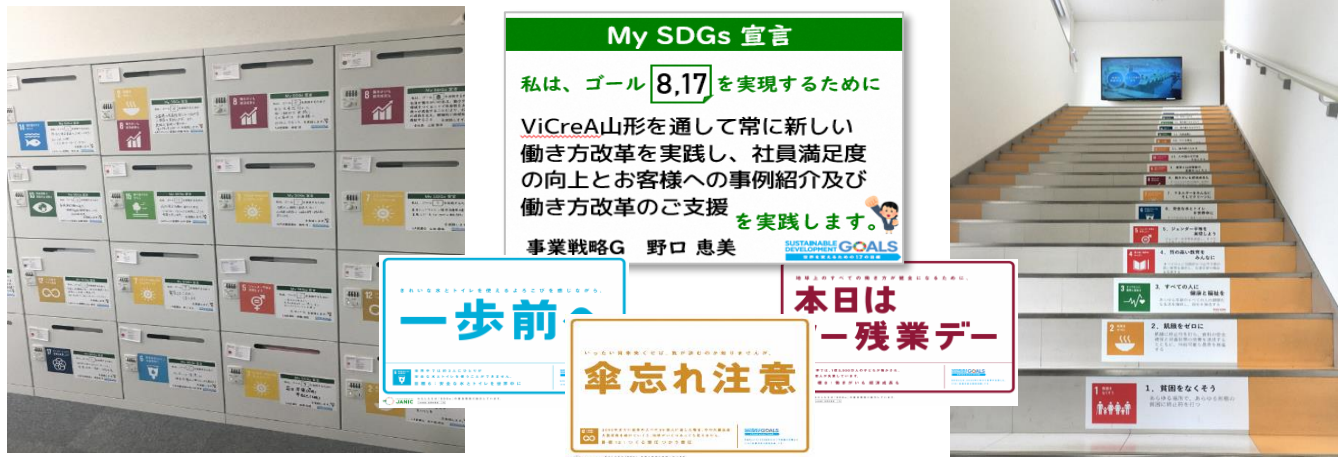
My SDGs 宣言

私は、ゴール 8,17 を実現するために

ViCreA山形を通して常に新しい働き方改革を実践し、社員満足度の向上とお客様への事例紹介及び働き方改革のご支援を実践します。

事業戦略G　野口 恵美

SUSTAINABLE DEVELOPMENT GOALS

一歩前

傘忘れ注意

本日は
ー残業デー

1. 貧困をなくそう

2. 飢餓をゼロに

3. すべての人に健康と福祉を

4. 質の高い教育をみんなに

5. ジェンダー平等を実現しよう

6. 安全な水とトイレを世界中に

7. エネルギーをみんなにそしてクリーンに